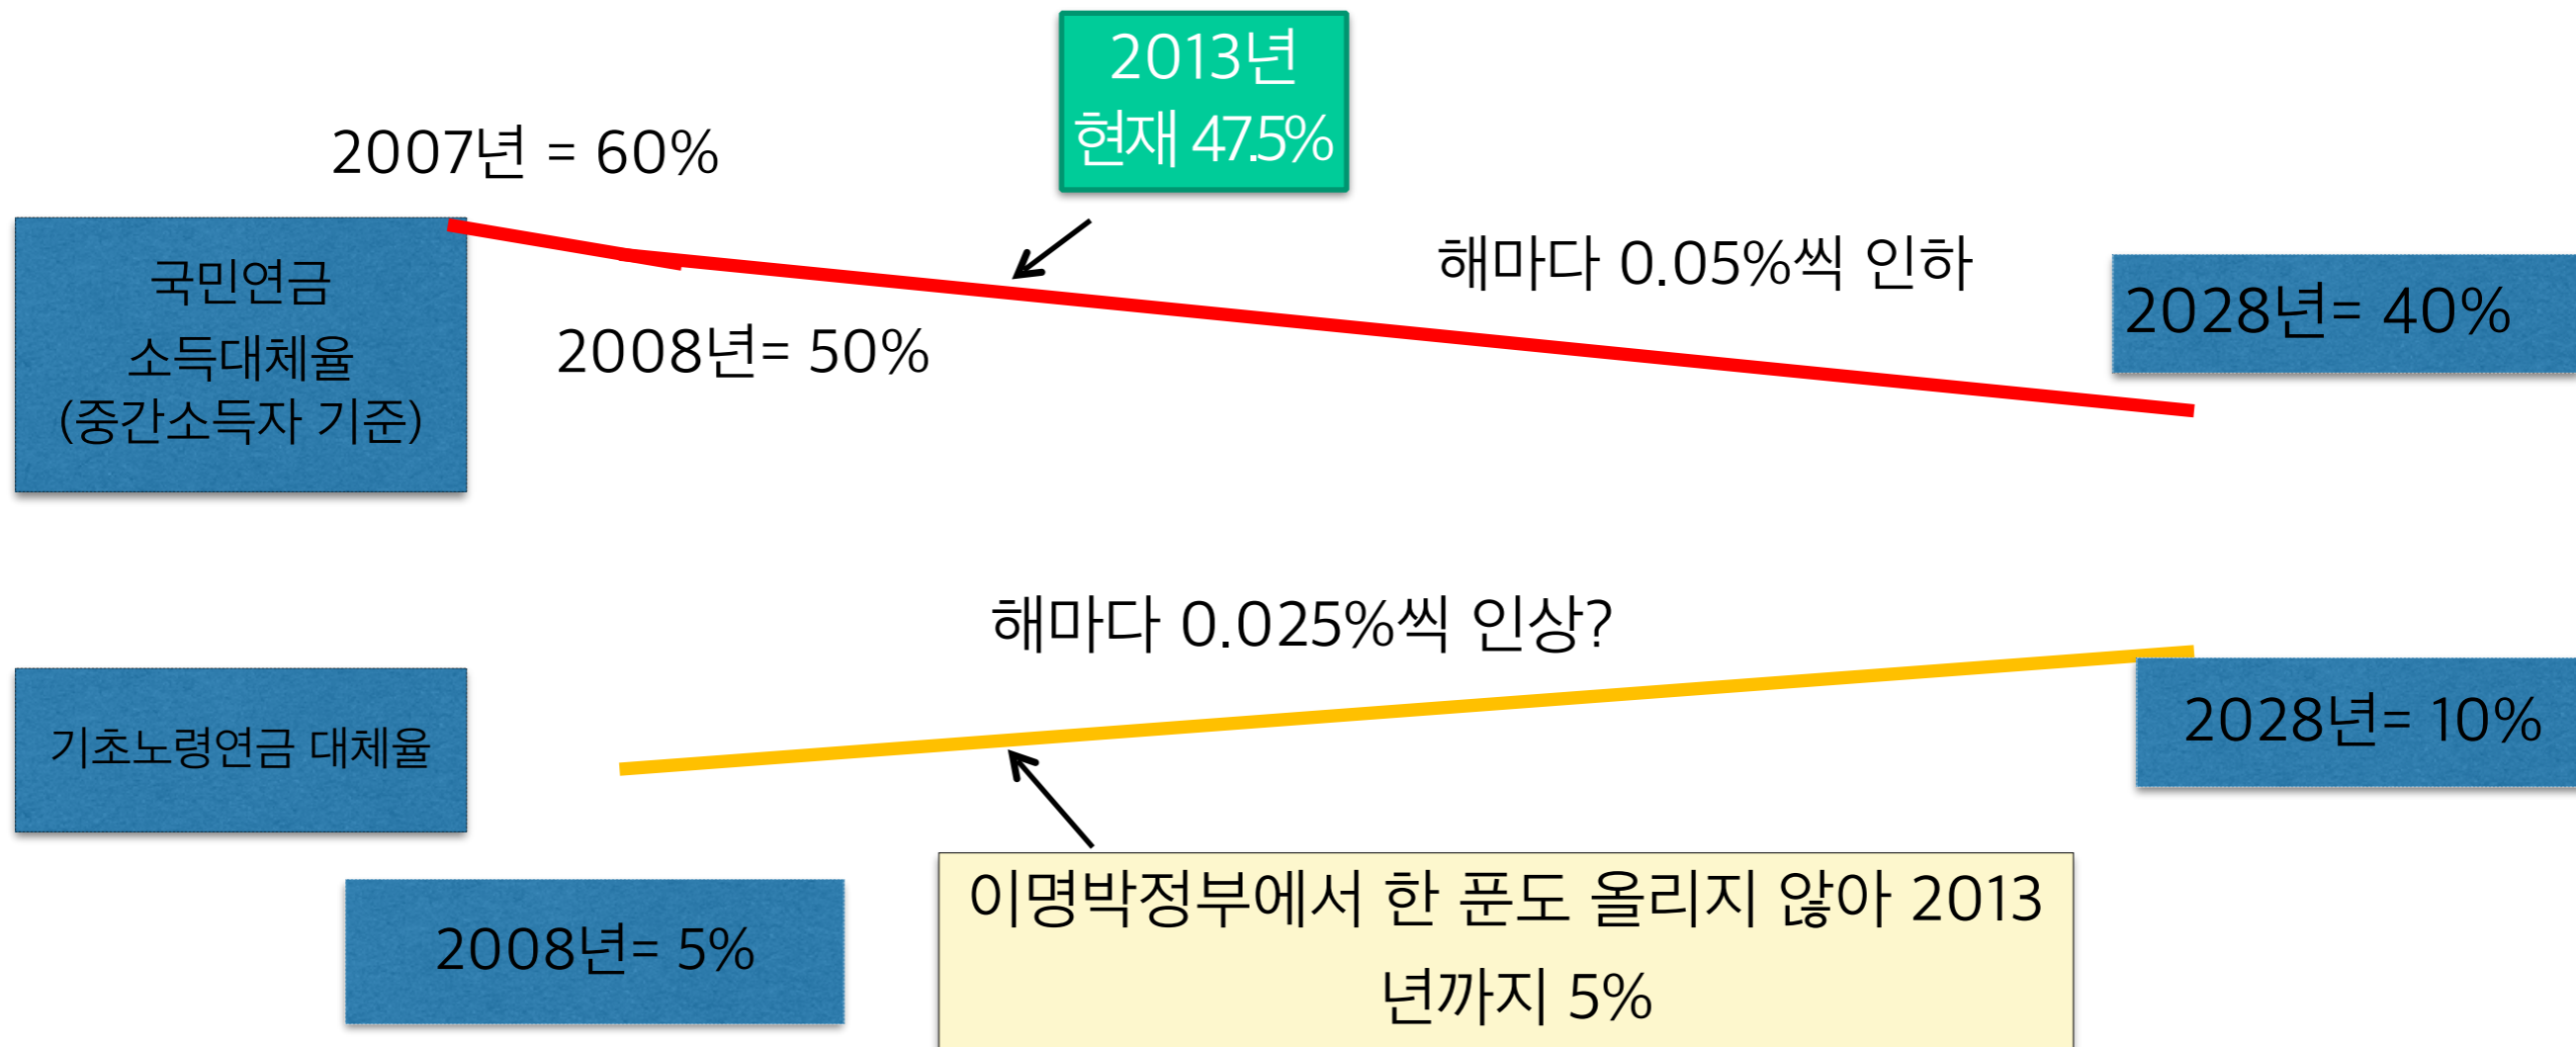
2013년
현재 47.5%

2007년 = 60%

국민연금
소득대체율
(중간소득자 기준)

2008년= 50%

해마다 0.05%씩 인하

2028년= 40%

해마다 0.025%씩 인상?

기초노령연금 대체율

2028년= 10%

2008년= 5%

이명박정부에서 한 푼도 올리지 않아 2013년까지 5%